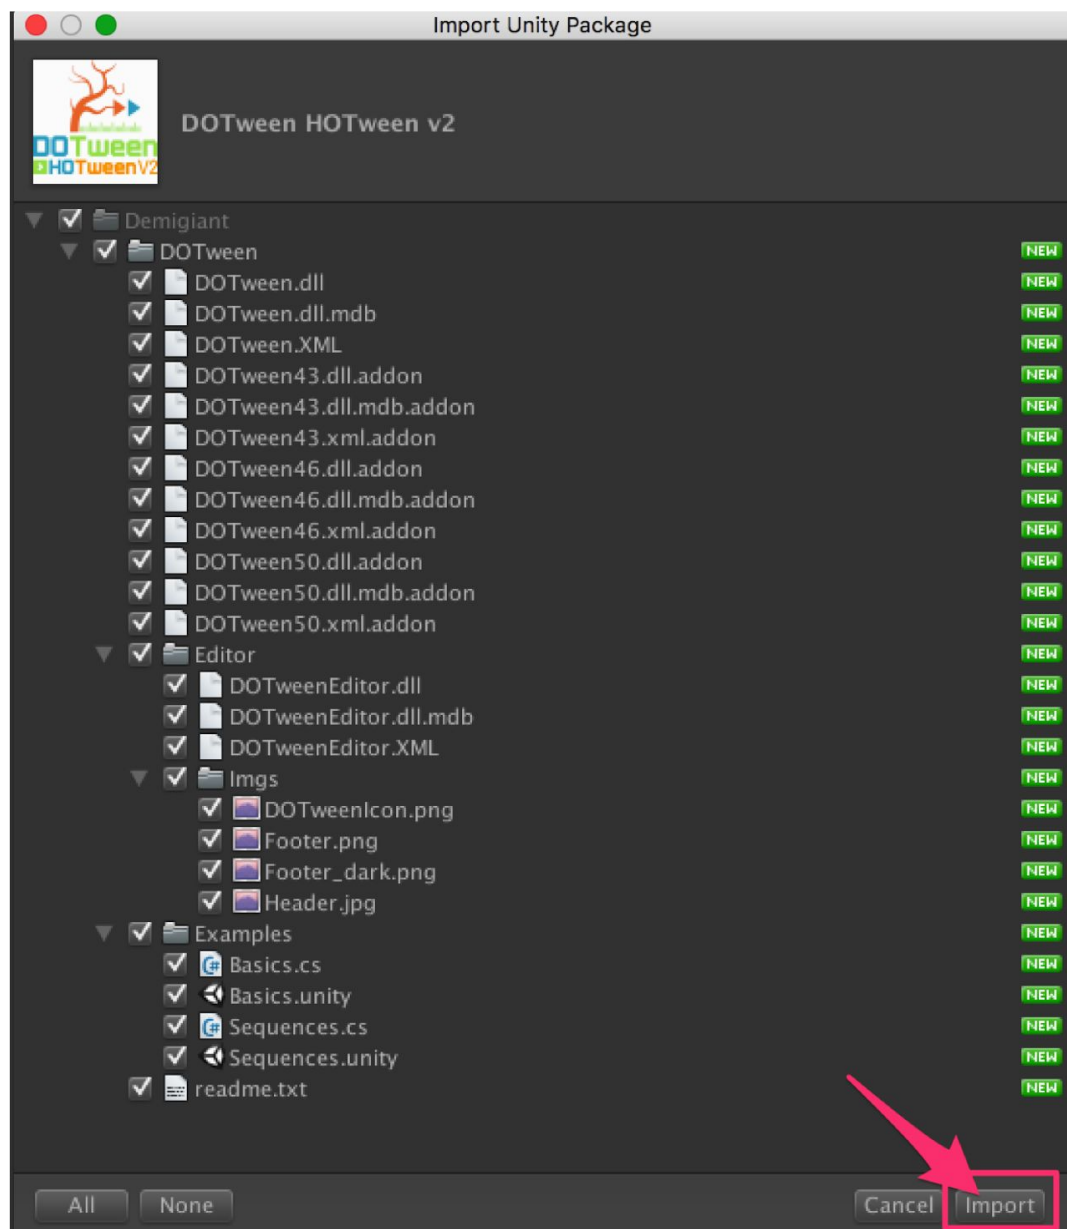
Import Unity Package

DOTween
HOTweenV2

DOTween HOTween v2

Demigiant
DOTween NEW
DOTween.dll NEW
DOTween.dll.mdb NEW
DOTween.XML NEW
DOTween43.dll.addon NEW
DOTween43.dll.mdb.addon NEW
DOTween43.xml.addon NEW
DOTween46.dll.addon NEW
DOTween46.dll.mdb.addon NEW
DOTween46.xml.addon NEW
DOTween50.dll.addon NEW
DOTween50.dll.mdb.addon NEW
DOTween50.xml.addon NEW
Editor NEW
DOTweenEditor.dll NEW
DOTweenEditor.dll.mdb NEW
DOTweenEditor.XML NEW
Imgs NEW
DOTweenIcon.png NEW
Footer.png NEW
Footer_dark.png NEW
Header.jpg NEW
Examples NEW
Basics.cs NEW
Basics.unity NEW
Sequences.cs NEW
Sequences.unity NEW
readme.txt NEW

All None Cancel Import